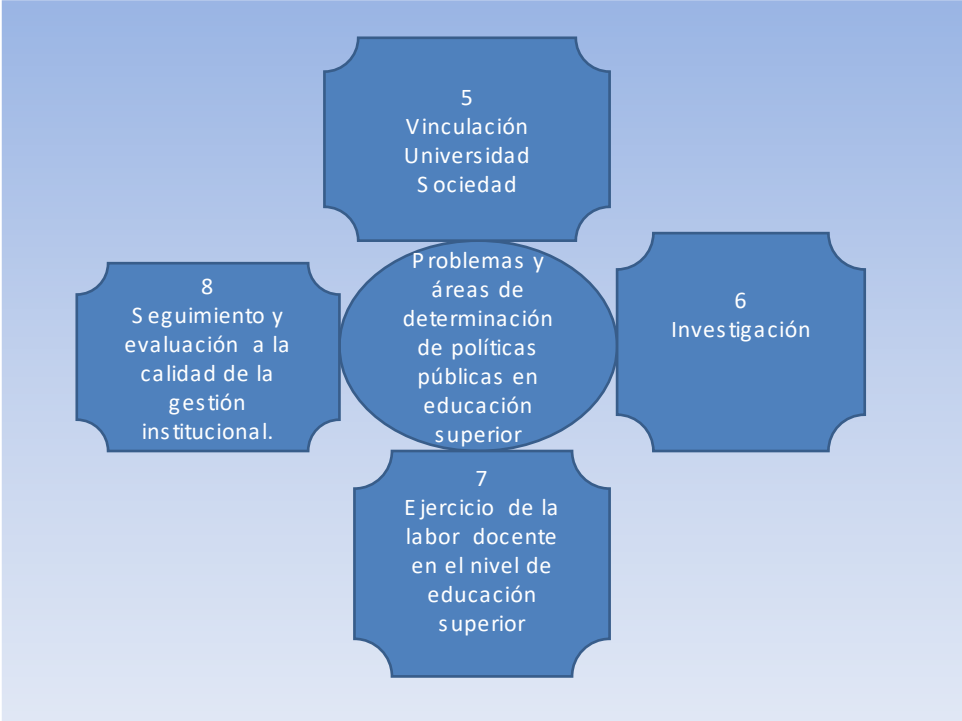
5
Vinculación Universidad Sociedad

8
Seguimiento y evaluación a la calidad de la gestión institucional.

Problemas y áreas de determinación de políticas públicas en educación superior

6
Investigación

7
Ejercicio de la labor docente en el nivel de educación superior